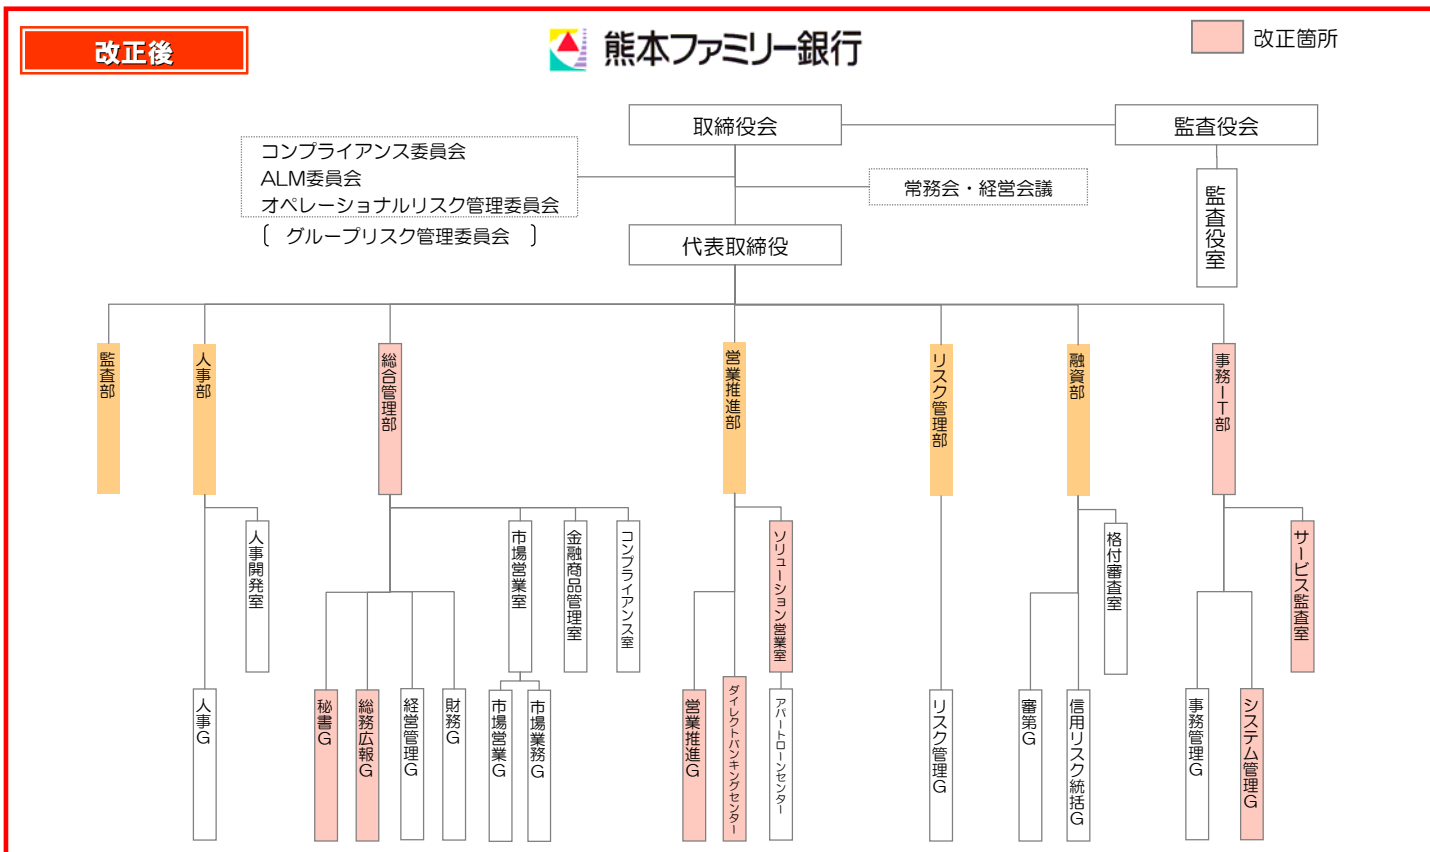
改正後

熊本ファミリー銀行

改正箇所

取締役会

監査役会

監査役室

コンプライアンス委員会
ALM委員会
オペレーショナルリスク管理委員会
〔 グループリスク管理委員会 〕

常務会・経営会議

代表取締役

監査部

人事部

人事開発室

人事G

総合管理部

市場営業室

金融商品管理室

コンプライアンス室

秘書G

総務広報G

経営管理G

財務G

市場営業G

市場業務G

営業推進部

ソリューション営業室

営業推進G

ダイレクトバンキングセンター

アパートローンセンター

リスク管理部

リスク管理G

融資部

格付審査室

審第G

信用リスク統括G

事務IT部

サービス監査室

事務管理G

システム管理G